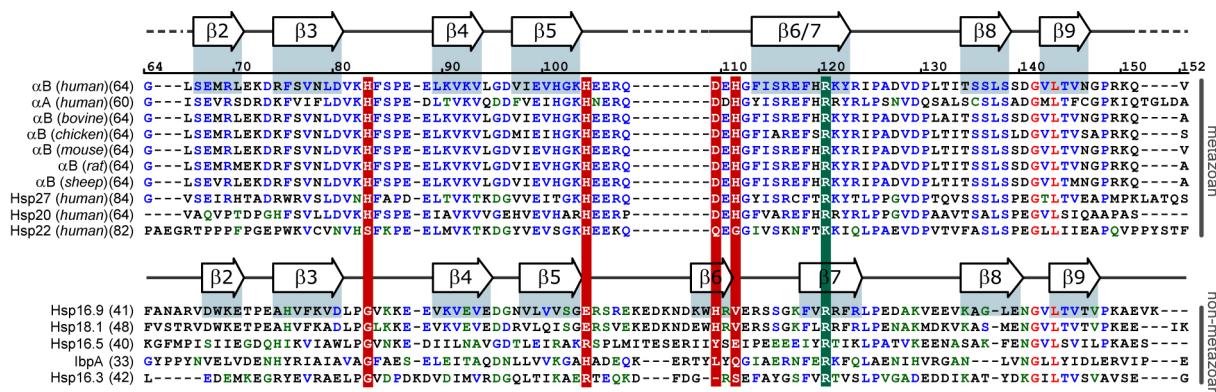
β2 β3 β4 β5 β6/7 β8 β9

64 70 80 90 100 110 120 130 140 150 152

| | |
|---|---|
| αB (human)(64) | G---LSEMRLEKDRFSVNLDVKHFSPE-ELKVKVLGDVIEVHGKHEERQ--------DEHGFISREFHRKYRIPADVDPLTITSSLSSDGVLTVNGPRKQ----V |
| αA (human)(60) | G---ISEVRSDRDKFVIFLDVKHFSPE-DLTVKVQDDFVEIHGKHNERQ--------DDHGYISREFHRRYRLPSNVDQSALSCSLSADGMLTFCGPKIQTGLDA |
| αB (bovine)(64) | G---LSEMRLEKDRFSVNLDVKHFSPE-ELKVKVLGDVIEVHGKHEERQ--------DEHGFISREFHRKYRIPADVDPLAITSSLSSDGVLTVNGPRKQ----A |
| αB (chicken)(64) | G---LSEMRLEKDRFSVNLDVKHFSPE-ELKVKVLGDMIEIHGKHEERQ--------DEHGFIAREFSRKYRIPADVDPLTITSSLSLDGVLTVSAPRKQ----S |
| αB (mouse)(64) | G---LSEMRLEKDRFSVNLDVKHFSPE-ELKVKVLGDVIEVHGKHEERQ--------DEHGFISREFHRKYRIPADVDPLTITSSLSSDGVLTVNGPRKQ----V |
| αB (rat)(64) | G---LSEMRMEKDRFSVNLDVKHFSPE-ELKVKVLGDVIEVHGKHEERQ--------DEHGFISREFHRKYRIPADVDPLTITSSLSSDGVLTVNGPRKQ----V |
| αB (sheep)(64) | G---LSEVRLEKDRFSVNLDVKHFSPE-ELKVKVLGDVIEVHGKHEERQ--------DEHGFISREFHRKYRIPADVDPLTITSSLSSDGVLTMNGPRKQ----A |
| Hsp27 (human)(84) | G---LSEIRQTADRWRVSLDVNHFAPD-ELTVKTKDGVVEITGKHEERQ--------DEHGYISRCFTRKYTLPPGVDPTQVSSSLSPEGTLTVEAPMPKLATQS |
| Hsp20 (human)(64) | G---VAQVPTDPGHFSVLLDVKHFSPE-EIAVKVVGEHVEVHARHEERP--------DEHGFVAREFHRRYRLPPGVDPAAVTSALSPEGVLSIQAAPAS----- |
| Hsp22 (human)(82) | PAEGRTPPPFPGEPWKVCVNVHSFKPE-ELMVKTKDGYVEVSGKHEEKQ--------QEGGIVSKNFTKKIQLPAEVDPVTVFASLSPEGLLIIEAPQVPPYSTF |

metazoan

β2 β3 β4 β5 β6 β7 β8 β9

| | |
|---|---|
| Hsp16.9 (41) | FANARVDWKETPEAHVFKVDLPGVKKE-EVKVEVEDGNVLVVSGERSREKEDKNDKWHRVERSSGKFVRRFRLPEDAKVEEVKAG-LENGVLTVTVPKAEVK--- |
| Hsp18.1 (48) | FVSTRVDWKETPEAHVFKADLPGLKKE-EVKVEVEDDRVLQISGERSVEKEDKNDEWHRVERSSGKFLRRFRLPENAKMDKVKAS-MENGVLTVTVPKEE---IK |
| Hsp16.5 (40) | KGFMPISIIEGDQHIKVIAWLPGVNKE-DIILNAVGDTLEIRAKRSPLMITESERIIYSEIPEEEEIYRTIKLPATVKEENASAK-FENGVLSVILPKAES---- |
| IbpA (33) | GYPPYNVELVDENHYRIAIAVAGFAES-ELEITAQDNLLVVKGAHADEQK---ERTYLYQGIAERNFERKFQLAENIHVRGAN---LVNGLLYIDLERVIP---E |
| Hsp16.3 (42) | L-----EDEMKEGRYEVRAELPGVDPDKDVDIMVRDGQLTIKAERTEQKD---FDG-RSEFAYGSFVRTVSLPVGADEDDIKAT-YDKGILTVSVAVSE---G |

non-metazoan